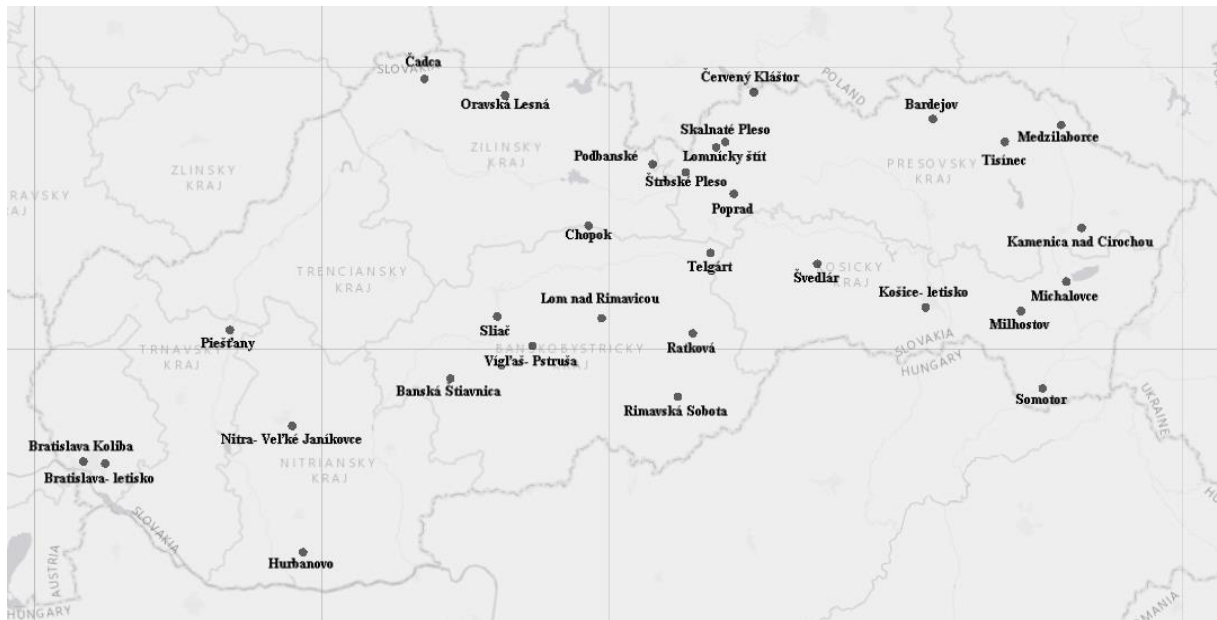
Čadca
SLOVAK
Oravská Lesná
Červený Kláštor
POLAND
Bardejov
Skalnaté Pleso
Medzilaborce
ZILINSKY KRAJ
Podbanské
Lomnický štít
Tisinec
PRESOVSKY KRAJ
ZLINSKY KRAJ
Štrbské Pleso
RAVSKY
Poprad
Chopok
Kamenica nad Cirochou
TRENCIANSKY KRAJ
Telgárt
Švedlár
KOSICKY KRAJ
Lom nad Rimavicou
Košice- letisko
Michalovce
Sliač
Milhostov
Piešťany
Vígľaš- Pstruša
BANSKOBYSTRICKY KRAJ
Ratková
SLOVAKIA
TRNAVSKY KRAJ
HUNGARY
Banská Štiavnica
Somotor
Rimavská Sobota
UKRAINE
Nitra- Veľké Janíkovce
Bratislava Koliba
NITRIANSKY KRAJ
Bratislava- letisko
SLOVAKIA
AUSTRIA
Hurbanovo
HUNGARY
MANIA